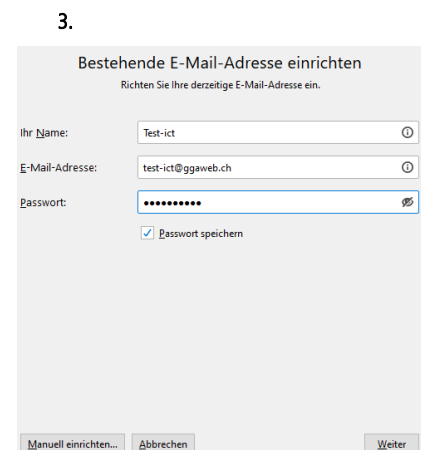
3.

Bestehende E-Mail-Adresse einrichten

Richten Sie Ihre derzeitige E-Mail-Adresse ein.

Ihr Name: Test-ict

E-Mail-Adresse: test-ict@ggaweb.ch

Passwort: ••••••••••

Passwort speichern

Manuell einrichten... Abbrechen Weiter